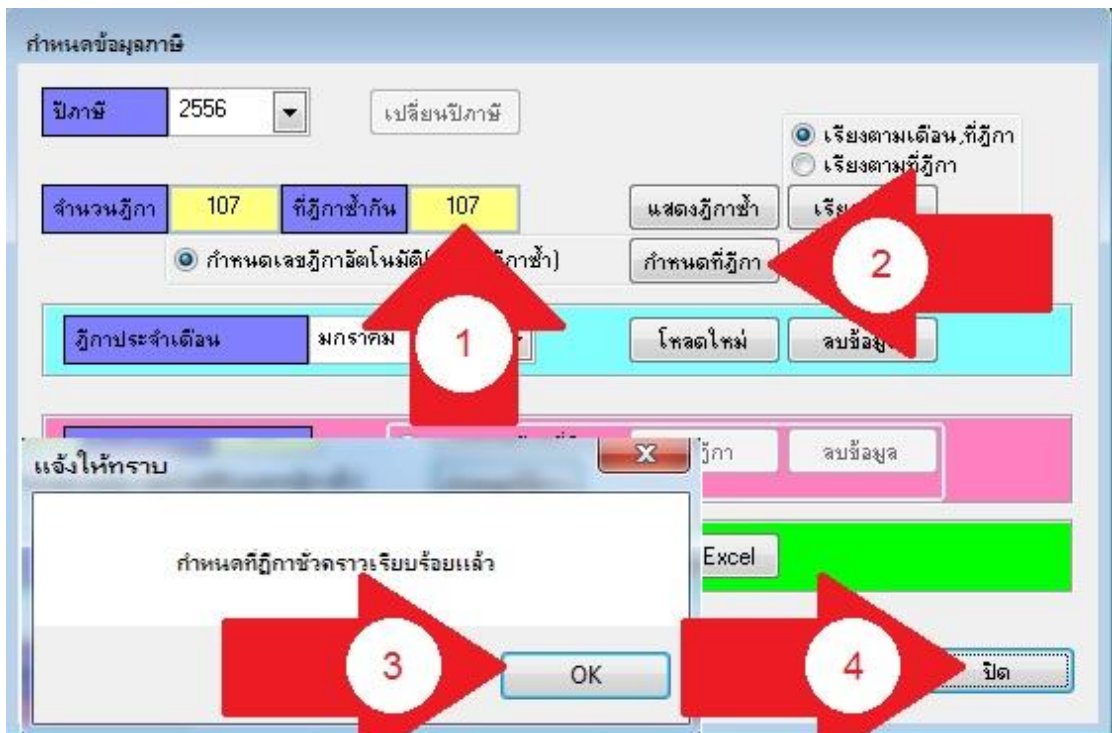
กำหนดข้อมูลภาษี

ปีภาษี 2556

เปลี่ยนปีภาษี

เรียงตามเดือน,ที่ฎีกา

เรียงตามที่ฎีกา

จำนวนฎีกา 107

ที่ฎีกาซ้ำกัน 107

แสดงฎีกาซ้ำ

เรีย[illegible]

กำหนดเลขฎีกาอัตโนมัติ([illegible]ฎีกาซ้ำ)

กำหนดที่ฎีกา

2

ฎีกาประจำเดือน

มกราคม

1

โหลดใหม่

ลบข้อมู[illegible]

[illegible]ฎีกา

ลบข้อมูล

แจ้งให้ทราบ

กำหนดที่ฎีกาชั่วคราวเรียบร้อยแล้ว

Excel

3

OK

4

ปิด